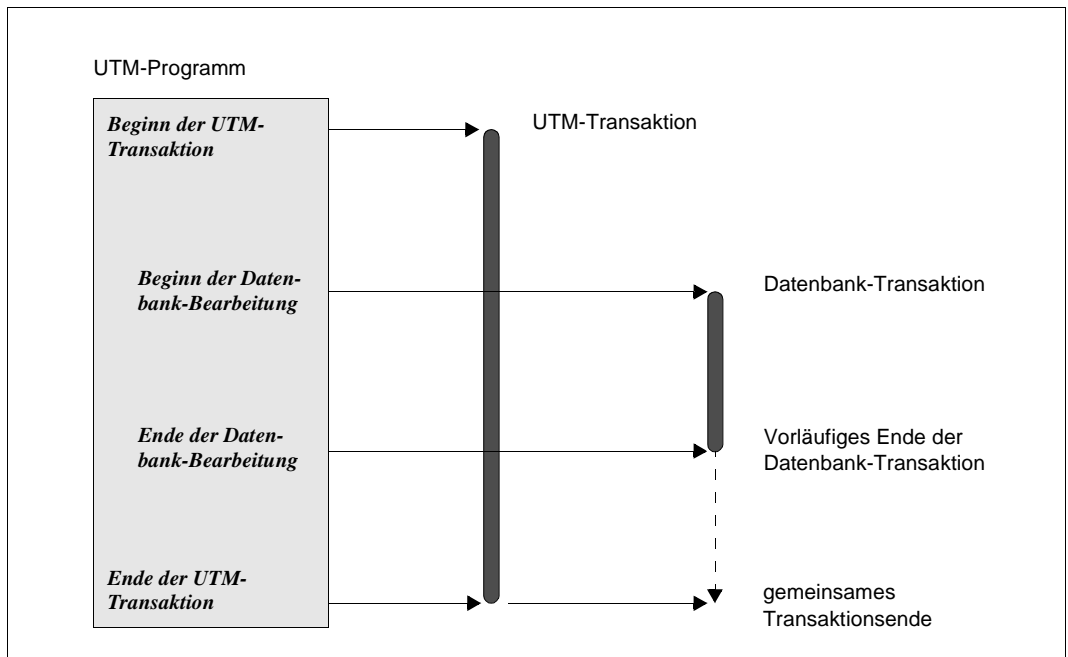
UTM-Programm

Beginn der UTM-Transaktion

UTM-Transaktion

Beginn der Datenbank-Bearbeitung

Datenbank-Transaktion

Ende der Datenbank-Bearbeitung

Vorläufiges Ende der Datenbank-Transaktion

Ende der UTM-Transaktion

gemeinsames Transaktionsende